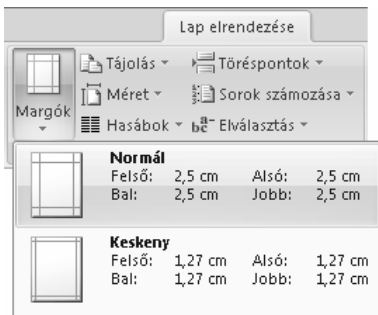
Lap elrendezése

Margók

Tájolás

Méret

Hasábok

Töréspontok

Sorok számozása

Elválasztás

**Normál**

| | | | |
|---|---|---|---|
| Felső: | 2,5 cm | Alsó: | 2,5 cm |
| Bal: | 2,5 cm | Jobb: | 2,5 cm |

**Keskeny**

| | | | |
|---|---|---|---|
| Felső: | 1,27 cm | Alsó: | 1,27 cm |
| Bal: | 1,27 cm | Jobb: | 1,27 cm |